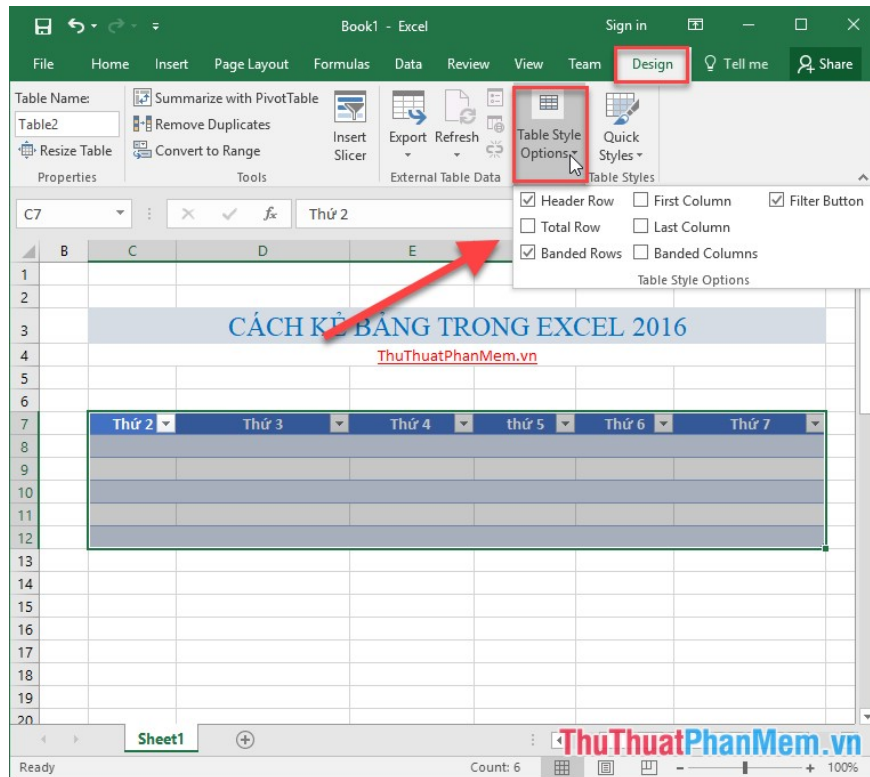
Book1 - Excel

Sign in

File Home Insert Page Layout Formulas Data Review View Team Design Tell me Share

Table Name:
Table2
Resize Table
Properties

Summarize with PivotTable
Remove Duplicates
Convert to Range
Insert Slicer
Tools

Export Refresh
External Table Data

Table Style Options
Quick Styles
Table Styles

C7
$f_x$
Thứ 2

Header Row
First Column
Filter Button
Total Row
Last Column
Banded Rows
Banded Columns
Table Style Options

| | B | C | D | E | | | |
|---|---|---|---|---|---|---|---|
| 1 | | | | | | | |
| 2 | | | | | | | |
| 3 | | CÁCH KẺ BẢNG TRONG EXCEL 2016 | | | | | |
| 4 | | ThuThuatPhanMem.vn | | | | | |
| 5 | | | | | | | |
| 6 | | | | | | | |
| 7 | | Thứ 2 | Thứ 3 | Thứ 4 | thứ 5 | Thứ 6 | Thứ 7 |
| 8 | | | | | | | |
| 9 | | | | | | | |
| 10 | | | | | | | |
| 11 | | | | | | | |
| 12 | | | | | | | |
| 13 | | | | | | | |
| 14 | | | | | | | |
| 15 | | | | | | | |
| 16 | | | | | | | |
| 17 | | | | | | | |
| 18 | | | | | | | |
| 19 | | | | | | | |
| 20 | | | | | | | |

Sheet1

ThuThuatPhanMem.vn

Ready
Count: 6
100%